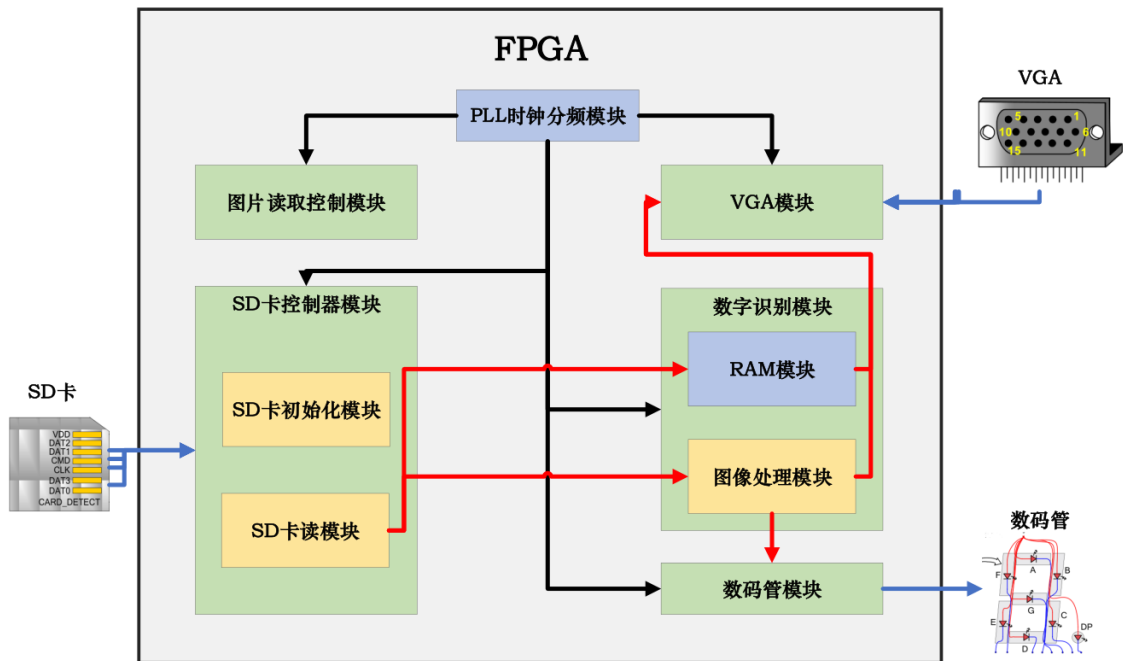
FPGA

PLL时钟分频模块

图片读取控制模块

VGA模块

VGA

5 1
10 6
15 11

SD卡控制器模块

数字识别模块

RAM模块

SD卡初始化模块

SD卡

VDD
DAT2
DAT1
CMD
CLK
DAT3
DAT0
CARD_DETECT

图像处理模块

SD卡读模块

数码管

数码管模块

A
F
B
G
E
C
D
DP